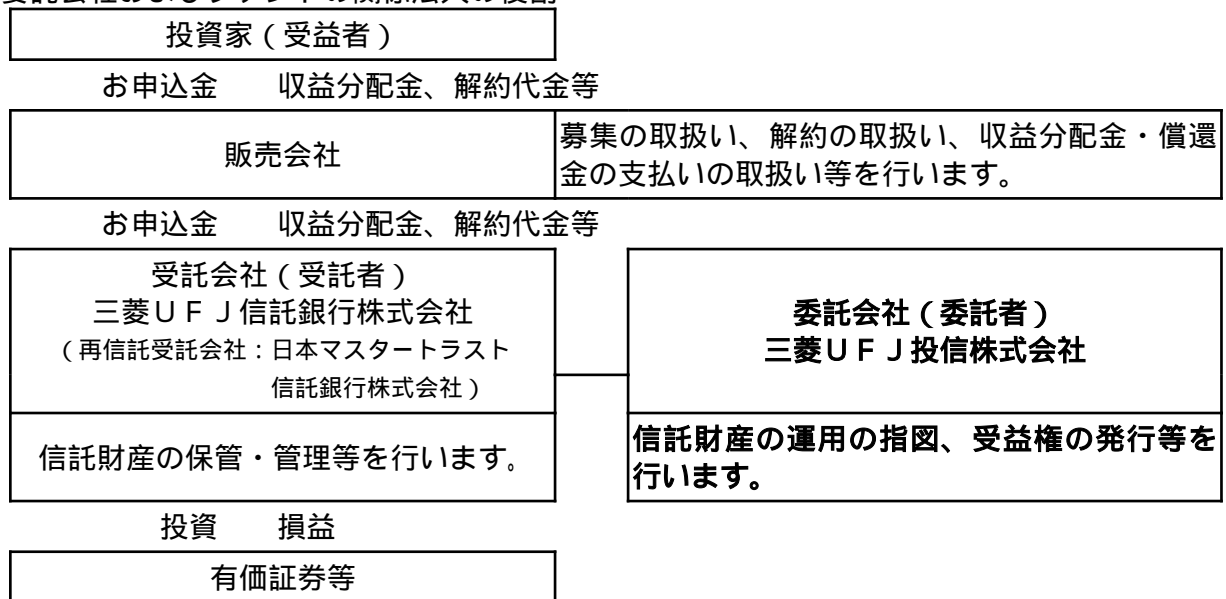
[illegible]

投資家（受益者）

お申込金　収益分配金、解約代金等

| 販売会社 | 募集の取扱い、解約の取扱い、収益分配金・償還金の支払いの取扱い等を行います。 |
|---|---|

お申込金　収益分配金、解約代金等

受託会社（受託者）
三菱ＵＦＪ信託銀行株式会社
（再信託受託会社：日本マスタートラスト信託銀行株式会社）

信託財産の保管・管理等を行います。

委託会社（委託者）
三菱ＵＦＪ投信株式会社

信託財産の運用の指図、受益権の発行等を行います。

投資　損益

有価証券等